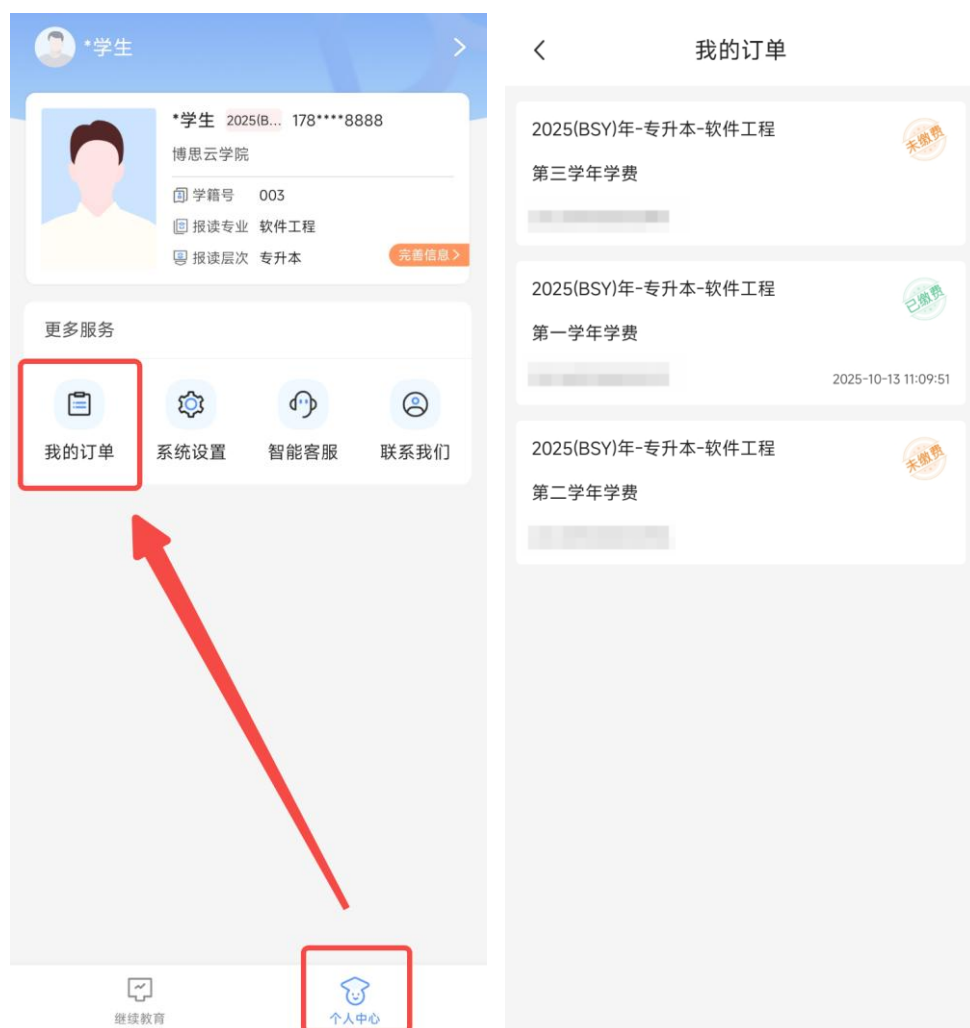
*学生

*学生 2025(B... 178****8888

博思云学院

学籍号 003

报读专业 软件工程

报读层次 专升本

完善信息 >

更多服务

我的订单

系统设置

智能客服

联系我们

继续教育

个人中心

<

我的订单

2025(BSY)年-专升本-软件工程

第三学年学费

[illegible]

未缴费

2025(BSY)年-专升本-软件工程

第一学年学费

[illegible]

已缴费

2025-10-13 11:09:51

2025(BSY)年-专升本-软件工程

第二学年学费

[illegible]

未缴费